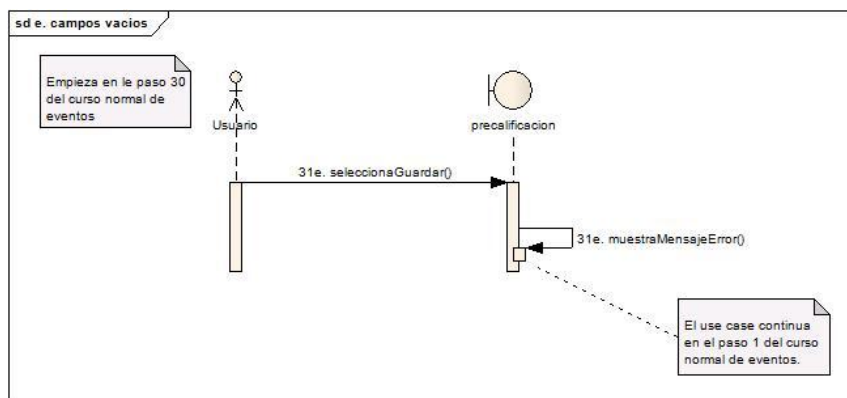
sd e. campos vacios

Empieza en le paso 30 del curso normal de eventos

Usuario

precalificacion

31e. seleccionaGuardar()

31e. muestraMensajeError()

El use case continua en el paso 1 del curso normal de eventos.